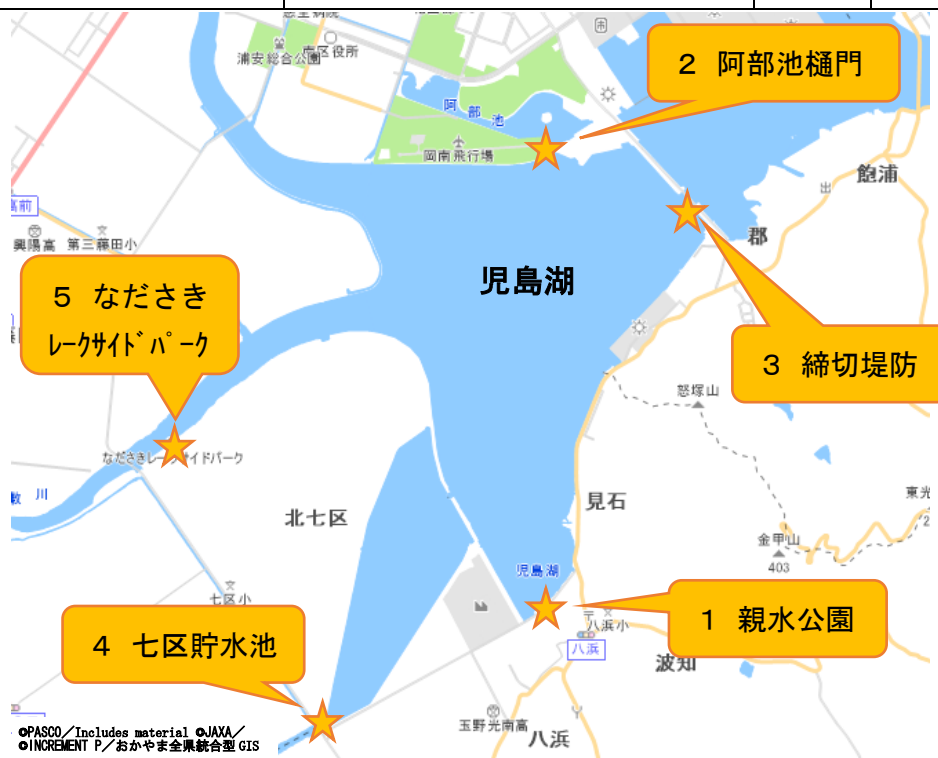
2 阿部池樋門

浦安総合公園
南区役所
阿部池
岡南飛行場

郡
舘浦

5 ながさき
レークサイドパーク

児島湖

3 締切堤防

興陽高 第三藤田小
怒塚山
なださきレークサイドパーク

北七区
見石
東光
金甲山
403
七区小
児島湖

1 親水公園

4 七区貯水池

八浜小
八浜
波知
玉野光南高
八浜

©PASCO／Includes material ©JAXA／
©INCREMENT P／おかやま全県統合型GIS